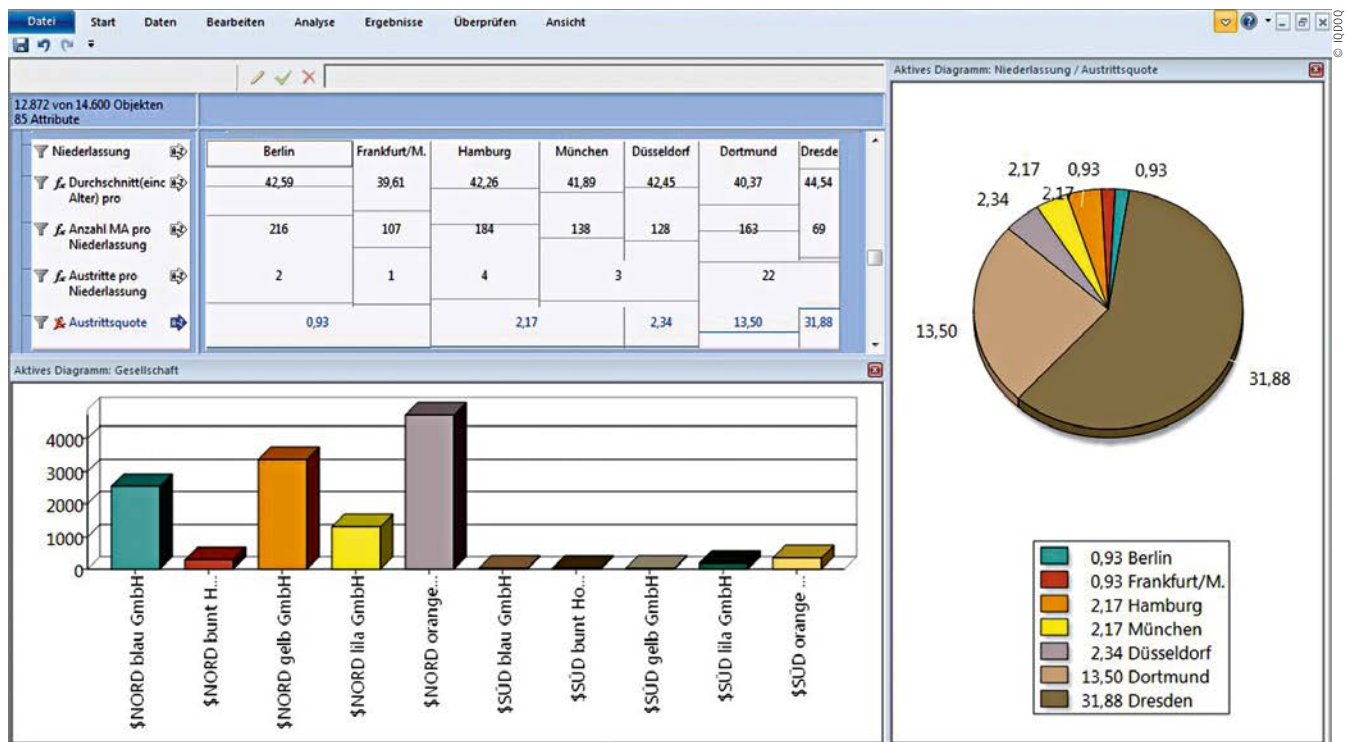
Datei Start Daten Bearbeiten Analyse Ergebnisse Überprüfen Ansicht

© Qlodo

12.872 von 14.600 Objekten
85 Attribute

| | Berlin | Frankfurt/M. | Hamburg | München | Düsseldorf | Dortmund | Dresde |
|---|---|---|---|---|---|---|---|
| Niederlassung | | | | | | | |
| Durchschnitt(einc Alter) pro | 42,59 | 39,61 | 42,26 | 41,89 | 42,45 | 40,37 | 44,54 |
| Anzahl MA pro Niederlassung | 216 | 107 | 184 | 138 | 128 | 163 | 69 |
| Austritte pro Niederlassung | 2 | 1 | 4 | 3 | | 22 | |
| Austrittsquote | 0,93 | | 2,17 | | 2,34 | 13,50 | 31,88 |

Aktives Diagramm: Gesellschaft

4000
3000
2000
1000
0

$NORD blau GmbH
$NORD bunt H...
$NORD gelb GmbH
$NORD lila GmbH
$NORD orange...
$SÜD blau GmbH
$SÜD bunt Ho...
$SÜD gelb GmbH
$SÜD lila GmbH
$SÜD orange ...

Aktives Diagramm: Niederlassung / Austrittsquote

2,17 0,93 0,93
2,34 2,17
13,50
31,88

0,93 Berlin
0,93 Frankfurt/M.
2,17 Hamburg
2,17 München
2,34 Düsseldorf
13,50 Dortmund
31,88 Dresden